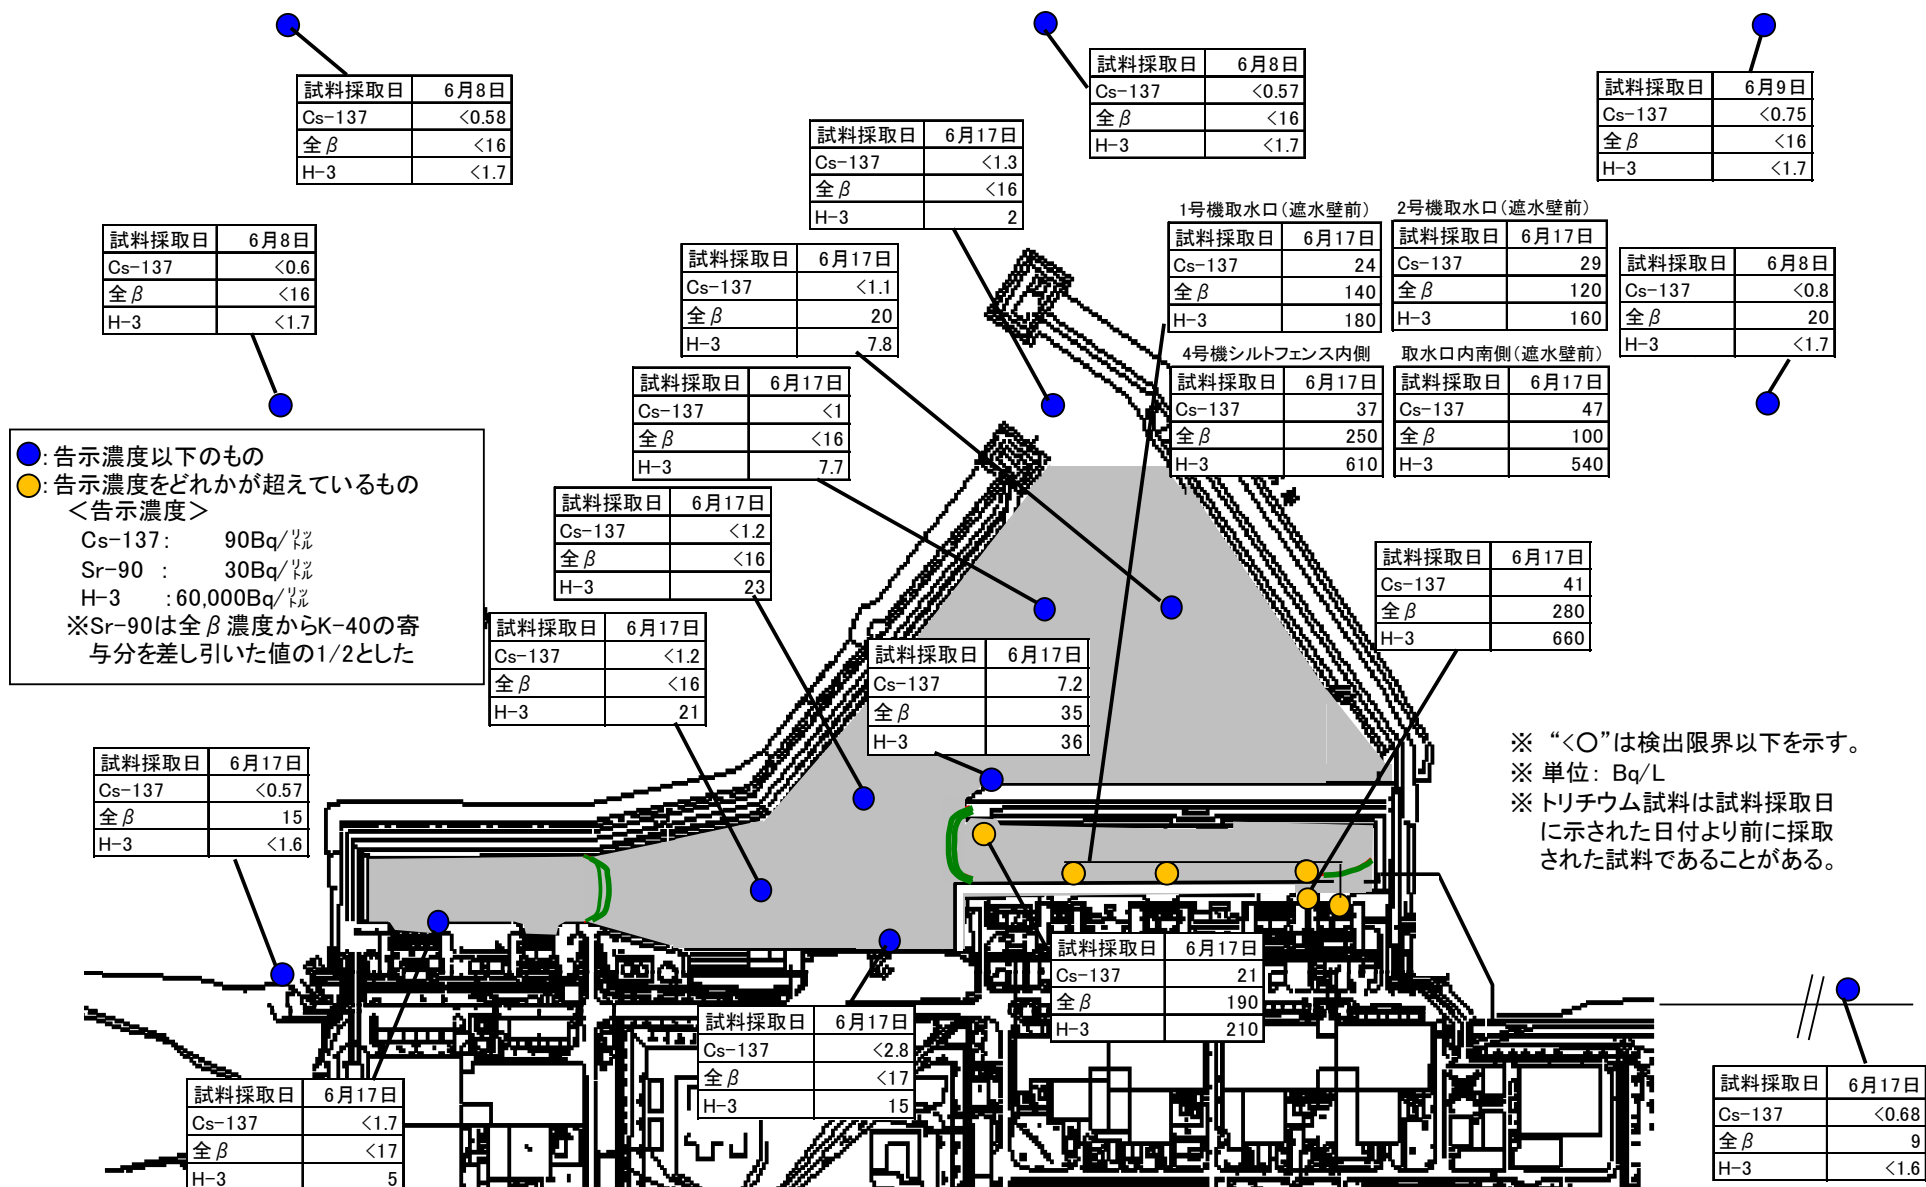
| 試料採取日 | 6月8日 |
|---|---|
| Cs-137 | <0.58 |
| 全β | <16 |
| H-3 | <1.7 |

| 試料採取日 | 6月8日 |
|---|---|
| Cs-137 | <0.57 |
| 全β | <16 |
| H-3 | <1.7 |

| 試料採取日 | 6月9日 |
|---|---|
| Cs-137 | <0.75 |
| 全β | <16 |
| H-3 | <1.7 |

| 試料採取日 | 6月17日 |
|---|---|
| Cs-137 | <1.3 |
| 全β | <16 |
| H-3 | 2 |

1号機取水口(遮水壁前)

| 試料採取日 | 6月17日 |
|---|---|
| Cs-137 | 24 |
| 全β | 140 |
| H-3 | 180 |

2号機取水口(遮水壁前)

| 試料採取日 | 6月17日 |
|---|---|
| Cs-137 | 29 |
| 全β | 120 |
| H-3 | 160 |

| 試料採取日 | 6月8日 |
|---|---|
| Cs-137 | <0.6 |
| 全β | <16 |
| H-3 | <1.7 |

| 試料採取日 | 6月17日 |
|---|---|
| Cs-137 | <1.1 |
| 全β | 20 |
| H-3 | 7.8 |

| 試料採取日 | 6月8日 |
|---|---|
| Cs-137 | <0.8 |
| 全β | 20 |
| H-3 | <1.7 |

4号機シルトフェンス内側

| 試料採取日 | 6月17日 |
|---|---|
| Cs-137 | 37 |
| 全β | 250 |
| H-3 | 610 |

取水口内南側(遮水壁前)

| 試料採取日 | 6月17日 |
|---|---|
| Cs-137 | 47 |
| 全β | 100 |
| H-3 | 540 |

| 試料採取日 | 6月17日 |
|---|---|
| Cs-137 | <1 |
| 全β | <16 |
| H-3 | 7.7 |

●: 告示濃度以下のもの
●: 告示濃度をどれかが超えているもの
<告示濃度>
Cs-137: 90Bq/ﾘｯﾄﾙ
Sr-90 : 30Bq/ﾘｯﾄﾙ
H-3 : 60,000Bq/ﾘｯﾄﾙ
※Sr-90は全β濃度からK-40の寄与分を差し引いた値の1/2とした

| 試料採取日 | 6月17日 |
|---|---|
| Cs-137 | <1.2 |
| 全β | <16 |
| H-3 | 23 |

| 試料採取日 | 6月17日 |
|---|---|
| Cs-137 | 41 |
| 全β | 280 |
| H-3 | 660 |

| 試料採取日 | 6月17日 |
|---|---|
| Cs-137 | <1.2 |
| 全β | <16 |
| H-3 | 21 |

| 試料採取日 | 6月17日 |
|---|---|
| Cs-137 | 7.2 |
| 全β | 35 |
| H-3 | 36 |

※ “<○”は検出限界以下を示す。
※ 単位: Bq/L
※ トリチウム試料は試料採取日に示された日付より前に採取された試料であることがある。

| 試料採取日 | 6月17日 |
|---|---|
| Cs-137 | <0.57 |
| 全β | 15 |
| H-3 | <1.6 |

| 試料採取日 | 6月17日 |
|---|---|
| Cs-137 | 21 |
| 全β | 190 |
| H-3 | 210 |

| 試料採取日 | 6月17日 |
|---|---|
| Cs-137 | <2.8 |
| 全β | <17 |
| H-3 | 15 |

| 試料採取日 | 6月17日 |
|---|---|
| Cs-137 | <1.7 |
| 全β | <17 |
| H-3 | 5 |

| 試料採取日 | 6月17日 |
|---|---|
| Cs-137 | <0.68 |
| 全β | 9 |
| H-3 | <1.6 |